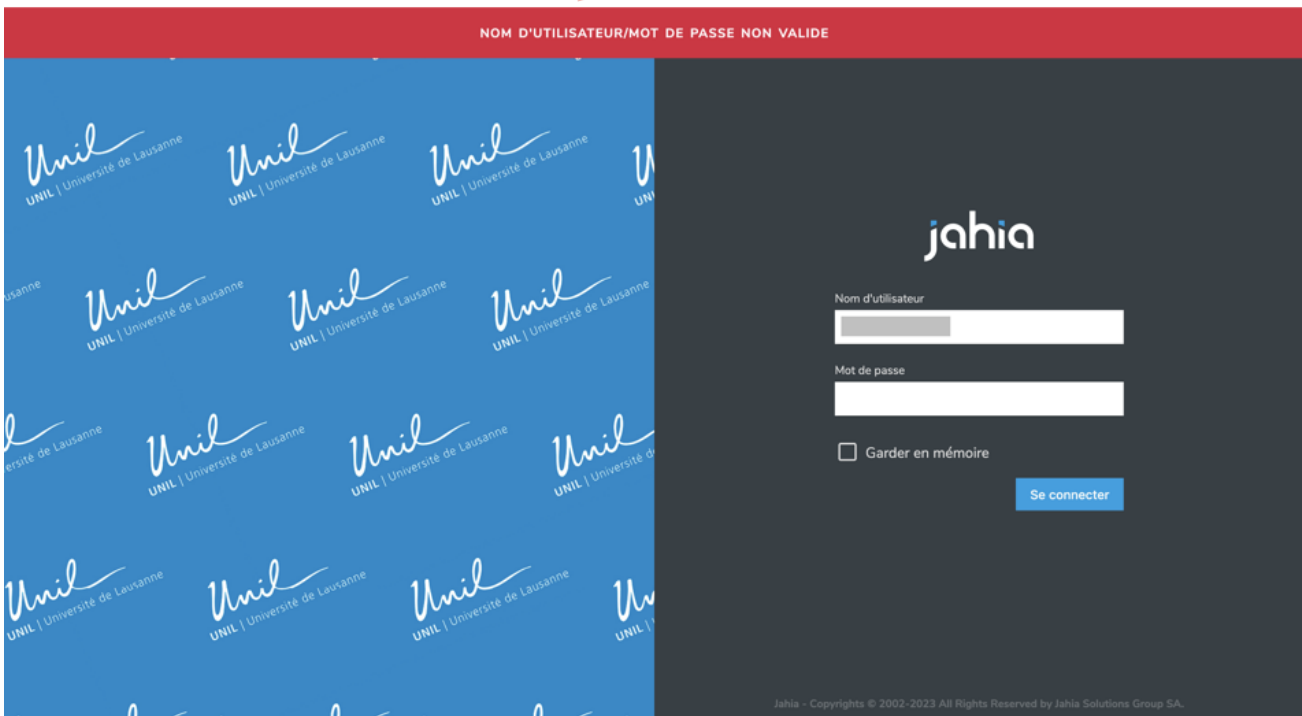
NOM D'UTILISATEUR/MOT DE PASSE NON VALIDE

Unil UNIL | Université de Lausanne

Unil UNIL | Université de Lausanne

Unil UNIL | Université de Lausanne

Unil UNIL | Université de Lausanne

Unil UNIL | Université de Lausanne

Unil UNIL | Université de Lausanne

Unil UNIL | Université de Lausanne

Unil UNIL | Université de Lausanne

Unil UNIL | Université de Lausanne

Unil UNIL | Université de Lausanne

Unil UNIL | Université de Lausanne

jahia

Nom d'utilisateur

Mot de passe

Garder en mémoire

Se connecter

Jahia - Copyrights © 2002-2023 All Rights Reserved by Jahia Solutions Group SA.